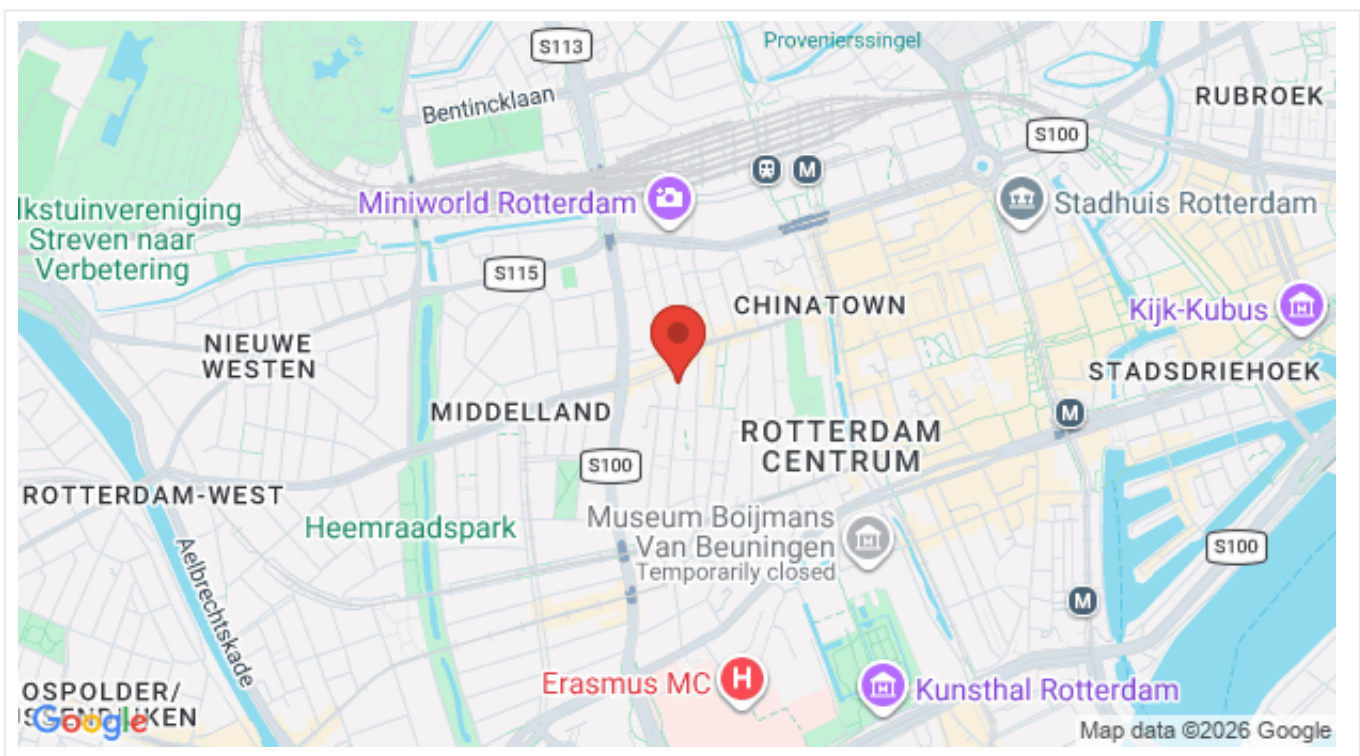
S113
Provenierssingel
Bentincklaan
RUBROEK
S100
M
lkstuinvereniging Streven naar Verbetering
Miniworld Rotterdam
Stadhuis Rotterdam
S115
CHINATOWN
Kijk-Kubus
NIEUWE WESTEN
STADSDRIEHOEK
MIDDELLAND
M
ROTTERDAM CENTRUM
S100
ROTTERDAM-WEST
Heemraadspark
Museum Boijmans Van Beuningen
Temporarily closed
S100
Aelbrechtskade
M
OSPOLDER/ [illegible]ENDIJKEN
Erasmus MC
Kunsthal Rotterdam
Google
Map data ©2026 Google